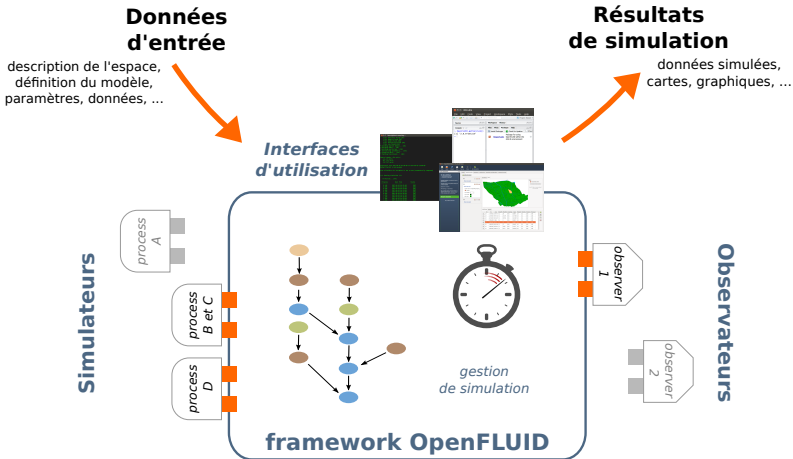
Données d'entrée

description de l'espace, définition du modèle, paramètres, données, ...

Résultats de simulation

données simulées, cartes, graphiques, ...

Interfaces d'utilisation

Simulateurs

process A

process B et C

process D

Observateurs

observer 1

observer 2

gestion de simulation

framework OpenFLUID